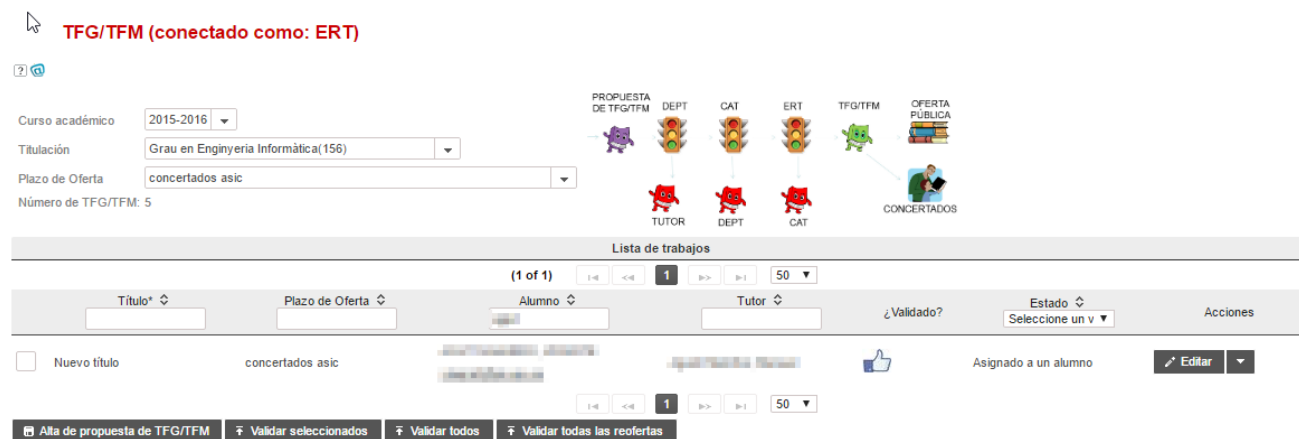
TFG/TFM (conectado como: ERT)

Curso académico 2015-2016
Titulación Grau en Enginyeria Informàtica(156)
Plazo de Oferta concertados asic
Número de TFG/TFM: 5

PROPUESTA DE TFG/TFM
DEPT
CAT
ERT
TFG/TFM
OFERTA PÚBLICA
TUTOR
DEPT
CAT
CONCERTADOS

Lista de trabajos

(1 of 1) 1 50

| Título* | Plazo de Oferta | Alumno | Tutor | ¿Validado? | Estado | Acciones |
|---|---|---|---|---|---|---|
| | | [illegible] | | | Seleccione un v | |
| Nuevo título | concertados asic | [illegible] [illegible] | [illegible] | | Asignado a un alumno | Editar |

1 50

Alta de propuesta de TFG/TFM | Validar seleccionados | Validar todos | Validar todas las reofertas